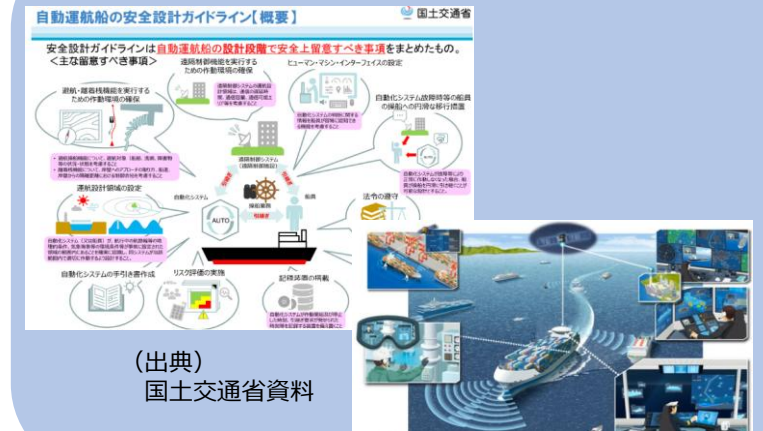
自動運航船の安全設計ガイドライン【概要】

国土交通省

安全設計ガイドラインは自動運航船の設計段階で安全上留意すべき事項をまとめたもの。

＜主な留意すべき事項＞

遠隔制御機能を実行するための作動環境の確保

ヒューマン・マシン・インターフェイスの設定

避航・離着桟機能を実行するための作動環境の確保

自動化システム故障時等の船員の操船への円滑な移行措置

遠隔制御システム（遠隔制御施設）

操船者

船員

自動化システム

AUTO

運航設計領域の設定

法令の遵守

自動化システムの手引書作成

リスク評価の実施

記録装置の搭載

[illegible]

（出典）
国土交通省資料